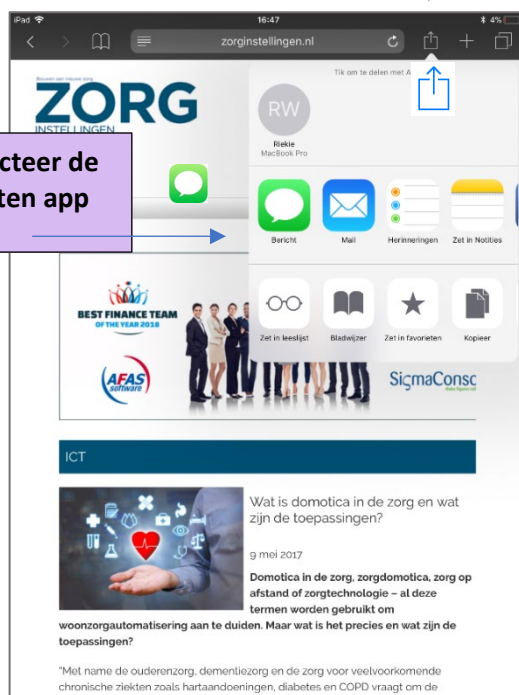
iPad 16:47 4%

zorginstellingen.nl

Bouwen aan nieuwe zorg

ZORG

INSTELLINGEN

cteer de

ten app

Tik om te delen met A

RW

Riekie

MacBook Pro

Bericht

Mail

Herinneringen

Zet in Notities

Zet in leeslijst

Bladwijzer

Zet in favorieten

Kopieer

BEST FINANCE TEAM

OF THE YEAR 2018

AFAS software

SigmaConsu

ICT

Wat is domotica in de zorg en wat zijn de toepassingen?

9 mei 2017

Domotica in de zorg, zorgdomotica, zorg op afstand of zorgtechnologie – al deze termen worden gebruikt om woonzorgautomatisering aan te duiden. Maar wat is het precies en wat zijn de toepassingen?

"Met name de ouderenzorg, dementiezorg en de zorg voor veelvoorkomende chronische ziekten zoals hartaandoeningen, diabetes en COPD vraagt om de